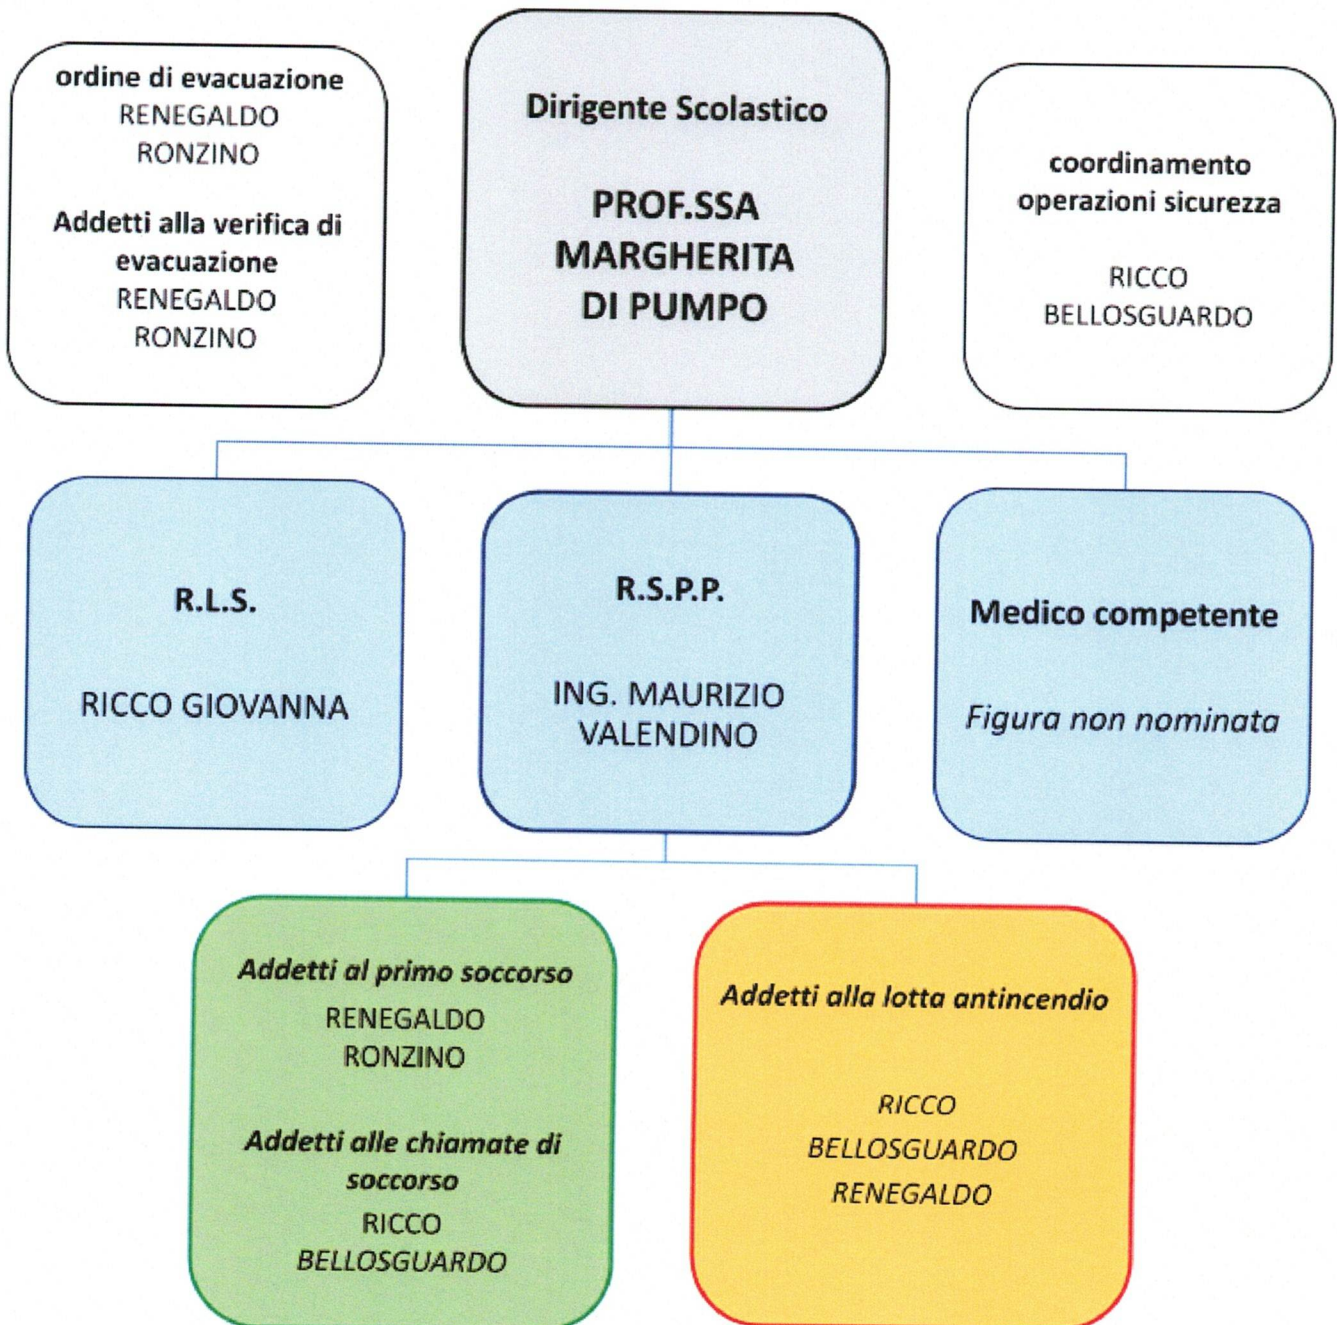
ordine di evacuazione
RENEGALDO
RONZINO

Addetti alla verifica di evacuazione
RENEGALDO
RONZINO

Dirigente Scolastico

PROF.SSA MARGHERITA DI PUMPO

coordinamento operazioni sicurezza

RICCO
BELLOSGUARDO

R.L.S.

RICCO GIOVANNA

R.S.P.P.

ING. MAURIZIO VALENDINO

Medico competente

Figura non nominata

Addetti al primo soccorso
RENEGALDO
RONZINO

Addetti alle chiamate di soccorso
RICCO
BELLOSGUARDO

Addetti alla lotta antincendio

RICCO
BELLOSGUARDO
RENEGALDO